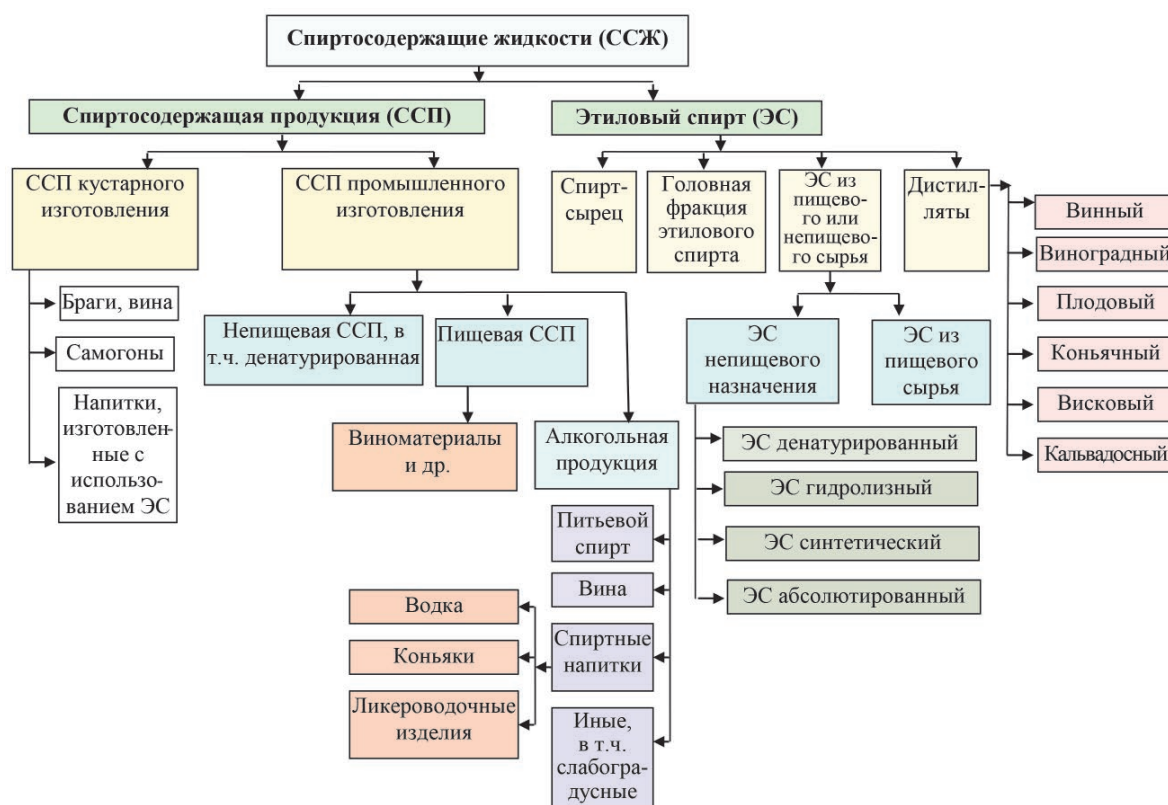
Спиртосодержащие жидкости (ССЖ)

Спиртосодержащая продукция (ССП)

Этиловый спирт (ЭС)

ССП кустарного изготовления

ССП промышленного изготовления

Спирт-сырец

Головная фракция этилового спирта

ЭС из пищевого или непищевого сырья

Дистилляты

Винный

Виноградный

Плодовый

Коньячный

Висковый

Кальвадосный

Браги, вина

Самогоны

Напитки, изготовленные с использованием ЭС

Непищевая ССП, в т.ч. денатурированная

Пищевая ССП

Виноматериалы и др.

Алкогольная продукция

ЭС непищевого назначения

ЭС из пищевого сырья

ЭС денатурированный

ЭС гидролизный

ЭС синтетический

ЭС абсолютированный

Питьевой спирт

Вина

Спиртные напитки

Иные, в т.ч. слабоградусные

Водка

Коньяки

Ликероводочные изделия